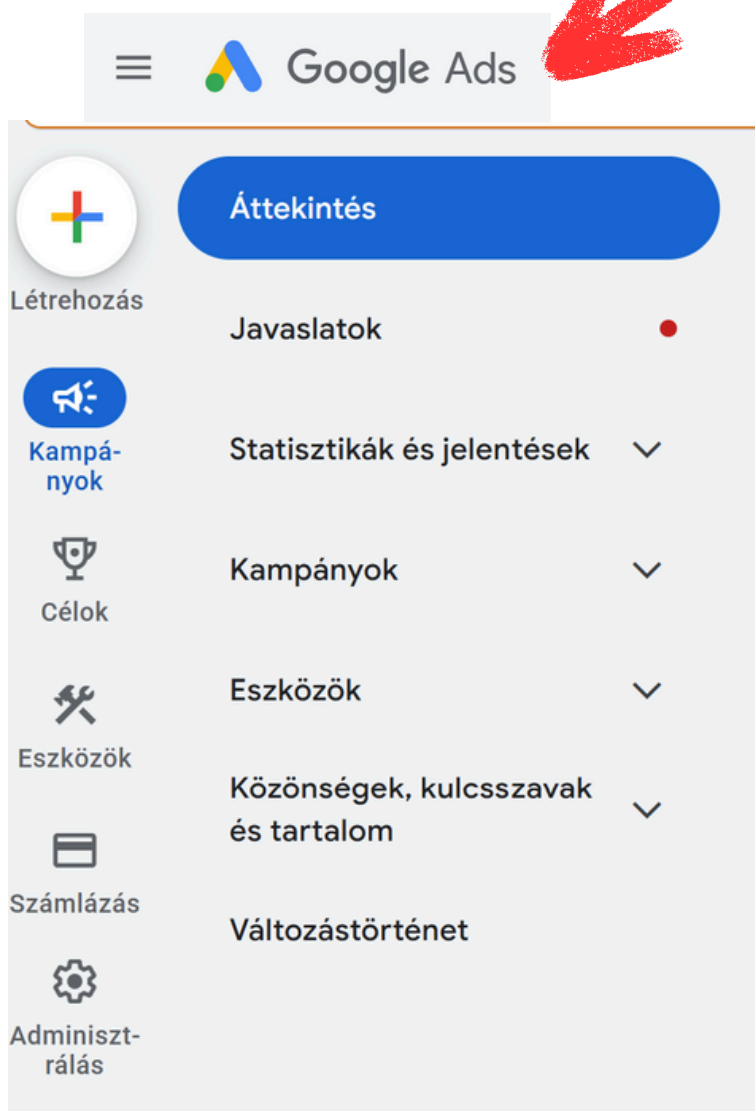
Google Ads

Létrehozás

Kampányok

Célok

Eszközök

Számlázás

Adminisztrálás

Áttekintés

Javaslatok

Statisztikák és jelentések

Kampányok

Eszközök

Közönségek, kulcsszavak és tartalom

Változástörténet